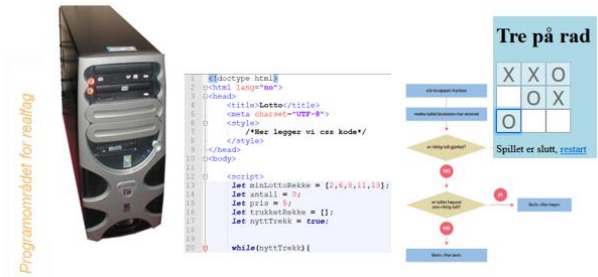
Programområdet for realfag

1 <!doctype html>
2 <html lang="no">
3 <head>
4 <title>Lotto</title>
5 <meta charset="UTF-8">
6 <style>
7 /*Her legger vi css kode*/
8 </style>
9 </head>
10 <body>
11
12 <script>
13 let minLottoRekke = [2,6,8,11,13];
14 let antall = 0;
15 let pris = 5;
16 let trukketRekke = [];
17 let nyttTrekk = true;
18
19
20 while(nyttTrekk){

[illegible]
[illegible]
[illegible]
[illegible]
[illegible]
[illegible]
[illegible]
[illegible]
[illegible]

Tre på rad

| X | X | O |
|---|---|---|
|  | O | X |
| O |  |  |

Spillet er slutt, restart